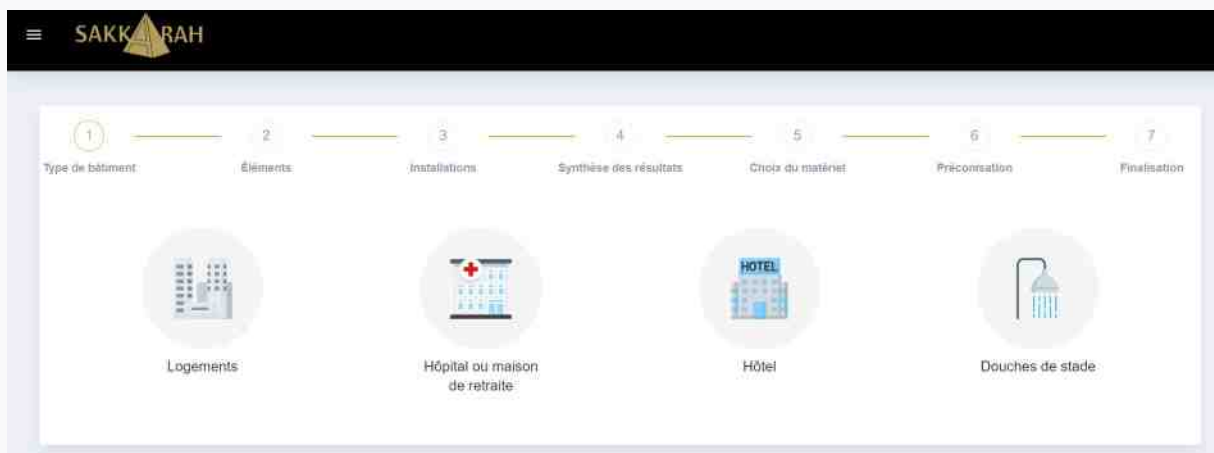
≡ SAKKARAH

1 Type de bâtiment
2 Éléments
3 Installations
4 Synthèse des résultats
5 Choix du matériel
6 Préconisation
7 Finalisation

HOTEL

Logements

Hôpital ou maison de retraite

Hôtel

Douches de stade